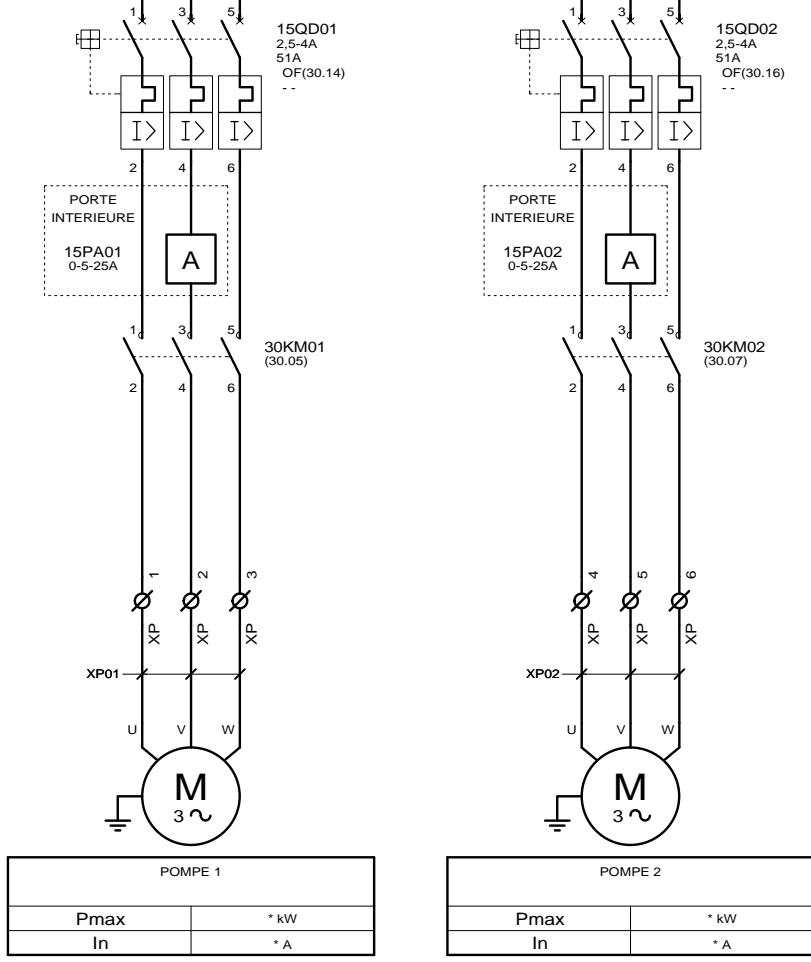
1 3 5
15QD01
2,5-4A
51A
OF(30.14)
- -

2 4 6

PORTE
INTERIEURE
15PA01
0-5-25A

A

1 3 5
30KM01
(30.05)
2 4 6

1 2 3
XP XP XP

XP01

U V W

M
3 ~

| POMPE 1 | |
|---|---|
| Pmax | * kW |
| In | * A |

1 3 5
15QD02
2,5-4A
51A
OF(30.16)
- -

2 4 6

PORTE
INTERIEURE
15PA02
0-5-25A

A

1 3 5
30KM02
(30.07)
2 4 6

4 5 6
XP XP XP

XP02

U V W

M
3 ~

| POMPE 2 | |
|---|---|
| Pmax | * kW |
| In | * A |